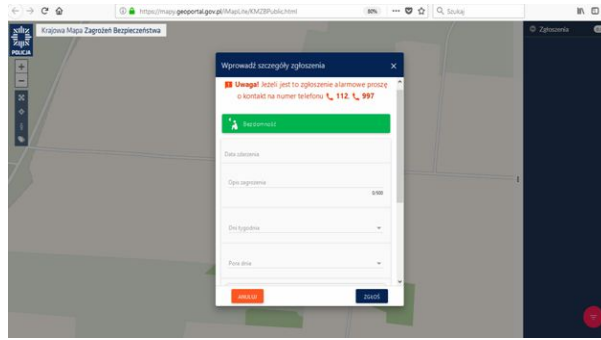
https://mapy.geoportal.gov.pl/iMapLite/KMZBPublic.html

80%

Szukaj

Krajowa Mapa Zagrożeń Bezpieczeństwa

POLICJA

Zgłoszenia

Wprowadź szczegóły zgłoszenia

Uwaga! Jeżeli jest to zgłoszenie alarmowe proszę o kontakt na numer telefonu 112, 997

Bezdomność

Data zdarzenia

Opis zagrożenia

0/500

Dni tygodnia

Pora dnia

ANULUJ

ZGŁOŚ